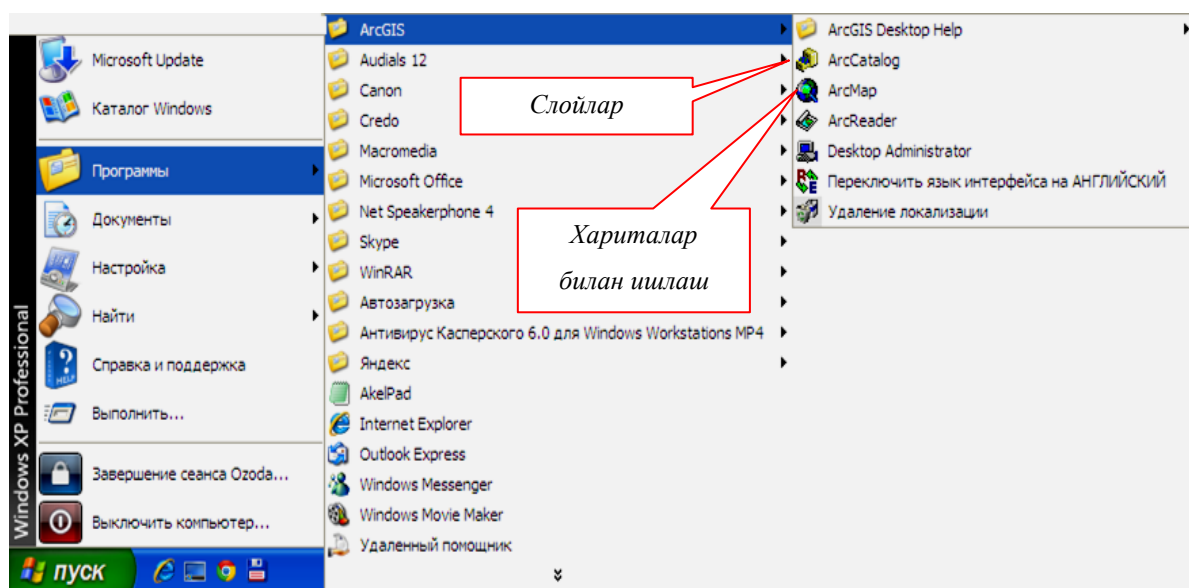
Windows XP Professional

Microsoft Update
Каталог Windows
Программы
Документы
Настройка
Найти
Справка и поддержка
Выполнить...
Завершение сеанса Ozoda...
Выключить компьютер...

пуск

ArcGIS
Audials 12
Canon
Credo
Macromedia
Microsoft Office
Net Speakerphone 4
Skype
WinRAR
Автозагрузка
Антивирус Касперского 6.0 для Windows Workstations MP4
Яндекс
AkelPad
Internet Explorer
Outlook Express
Windows Messenger
Windows Movie Maker
Удаленный помощник

ArcGIS Desktop Help
ArcCatalog
ArcMap
ArcReader
Desktop Administrator
Переключить язык интерфейса на АНГЛИЙСКИЙ
Удаление локализации

Слойлар

Хариталар билан ишлаш